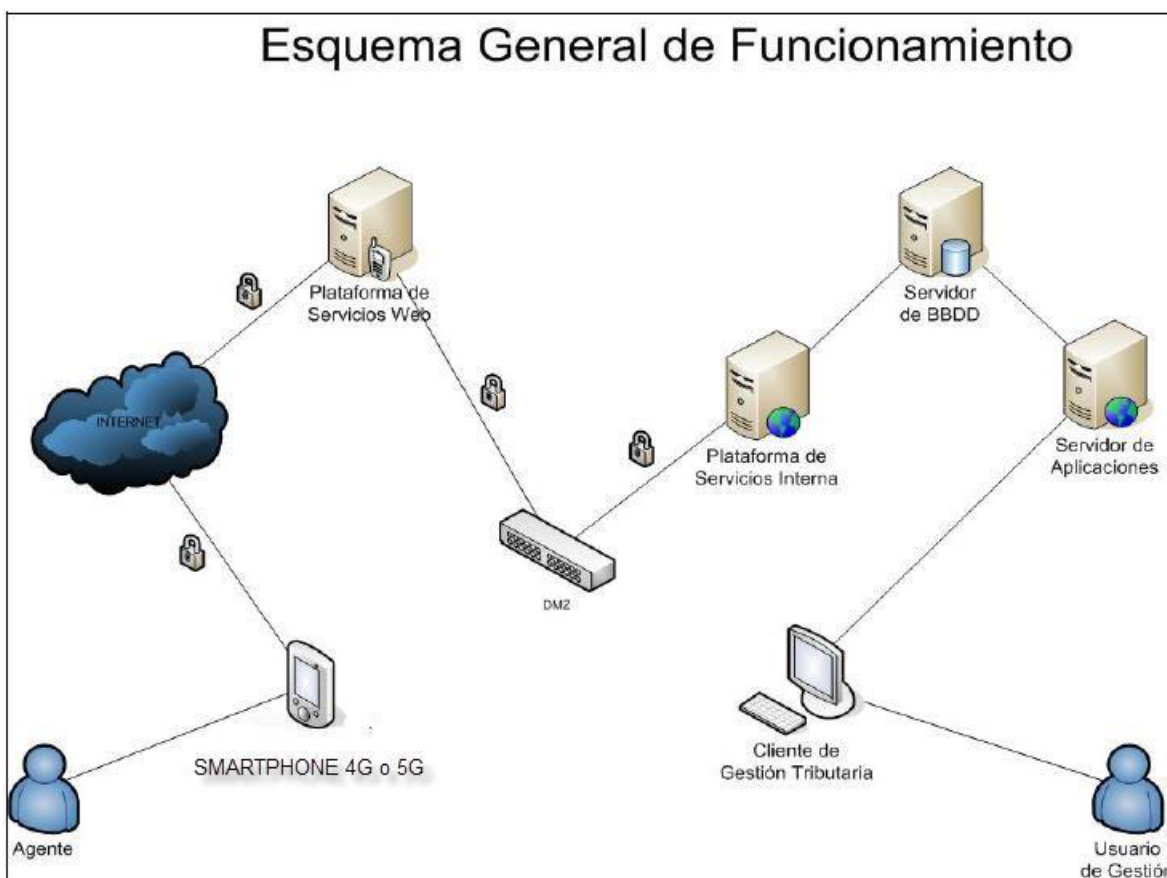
Esquema General de Funcionamiento

Plataforma de Servicios Web

Servidor de BBDD

INTERNET

Plataforma de Servicios Interna

Servidor de Aplicaciones

DMZ

SMARTPHONE 4G o 5G

Cliente de Gestión Tributaria

Agente

Usuario de Gestió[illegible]